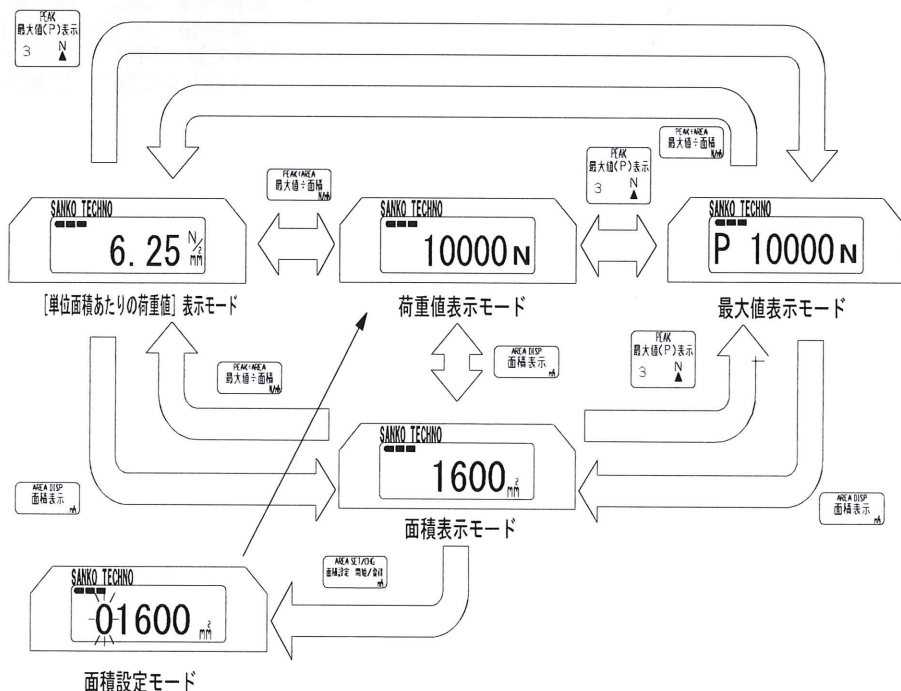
PEAK
最大値(P)表示
3 N ▲

PEAK/AREA
最大値÷面積
N/㎟

PEAK/AREA
最大値÷面積
N/㎟

PEAK
最大値(P)表示
3 N ▲

SANKO TECHNO
6. 25 $\frac{N}{mm^2}$

［単位面積あたりの荷重値］表示モード

SANKO TECHNO
10000 N

荷重値表示モード

SANKO TECHNO
P 10000 N

最大値表示モード

PEAK/AREA
最大値÷面積
N/㎟

AREA DISP
面積表示

PEAK
最大値(P)表示
3 N ▲

SANKO TECHNO
1600 $mm^2$

AREA DISP
面積表示

AREA DISP
面積表示

面積表示モード

AREA SET/CHG
面積設定 開始/設定

SANKO TECHNO
01600 $mm^2$

面積設定モード